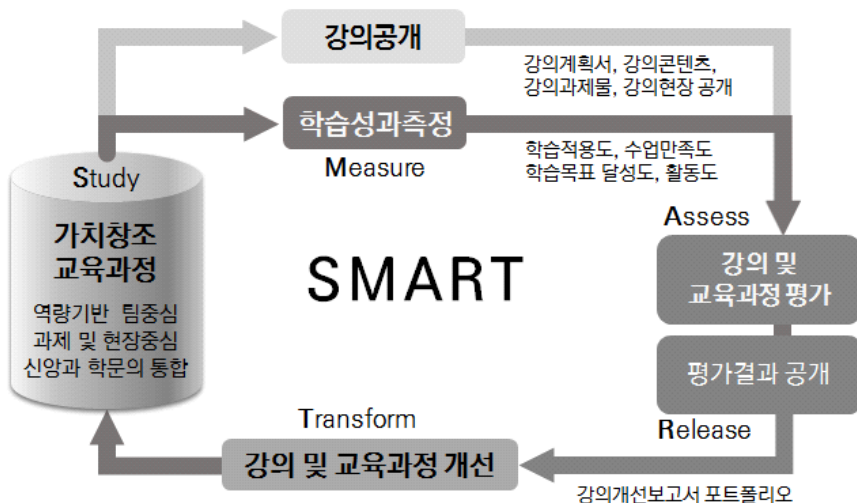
강의공개

강의계획서, 강의콘텐츠,
강의과제물, 강의현장 공개

학습성과측정

Measure

학습적용도, 수업만족도
학습목표 달성도, 활동도

Study

가치창조
교육과정

역량기반 팀중심
과제 및 현장중심
신앙과 학문의 통합

SMART

Assess

강의 및
교육과정 평가

평가결과 공개

Transform

Release

강의 및 교육과정 개선

강의개선보고서 포트폴리오